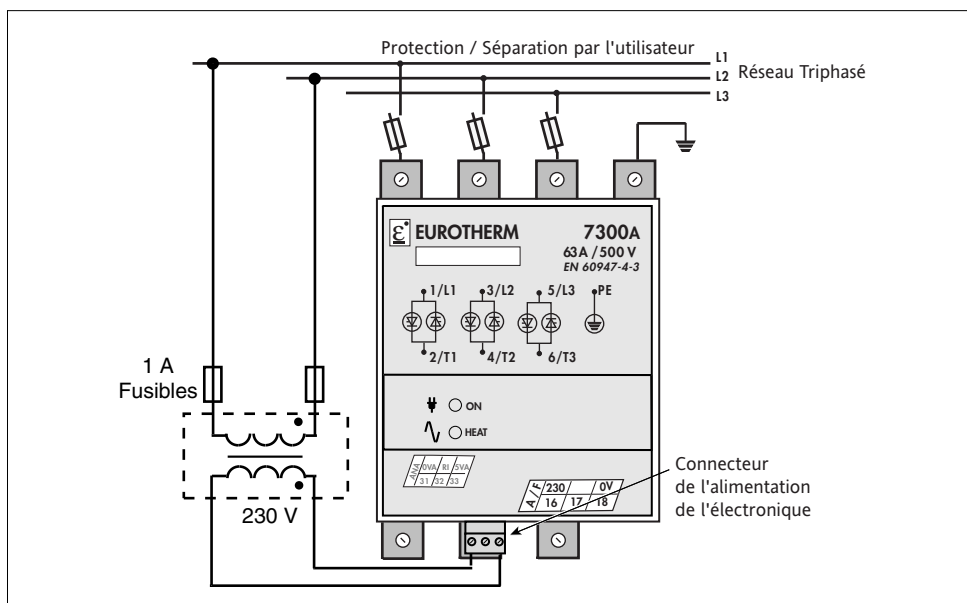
Protection / Séparation par l'utilisateur

L1

L2 Réseau Triphasé

L3

EUROTHERM

7300A

63A / 500 V

EN 60947-4-3

1/L1

3/L2

5/L3

PE

2/T1

4/T2

6/T3

ON

HEAT

1 A
Fusibles

230 V

0VA RI 5VA
31 32 33

A/F 230 0V
16 17 18

Connecteur
de l'alimentation
de l'électronique